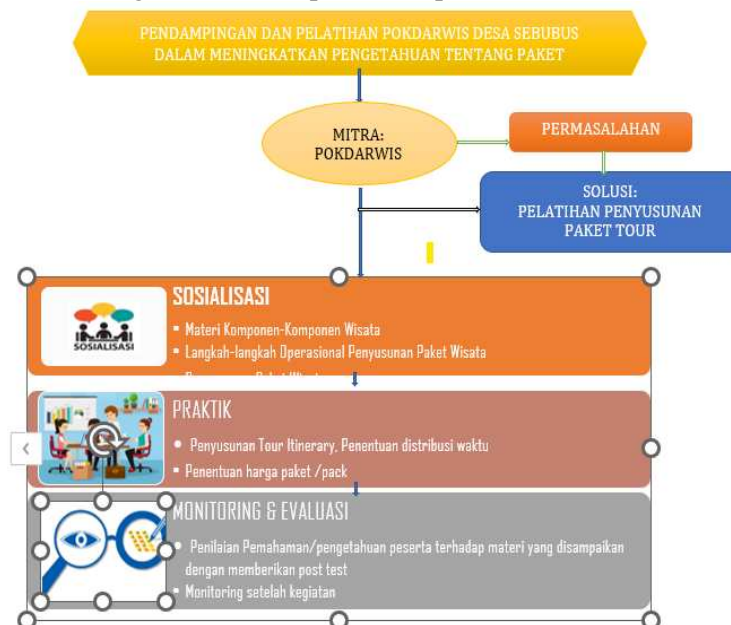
PENDAMPINGAN DAN PELATIHAN POKDARWIS DESA SEBUBUS DALAM MENINGKATKAN PENGETAHUAN TENTANG PAKET

MITRA: POKDARWIS

PERMASALAHAN

SOLUSI: PELATIHAN PENYUSUNAN PAKET TOUR

SOSIALISASI

SOSIALISASI

- Materi Komponen-Komponen Wisata
- Langkah-langkah Operasional Penyusunan Paket Wisata
- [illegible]

PRAKTIK

- Penyusunan Tour Itinerary, Penentuan distribusi waktu
- Penentuan harga paket /pack

MONITORING & EVALUASI

- Penilaian Pemahaman/pengetahuan peserta terhadap materi yang disampaikan dengan memberikan post test
- Monitoring setelah kegiatan